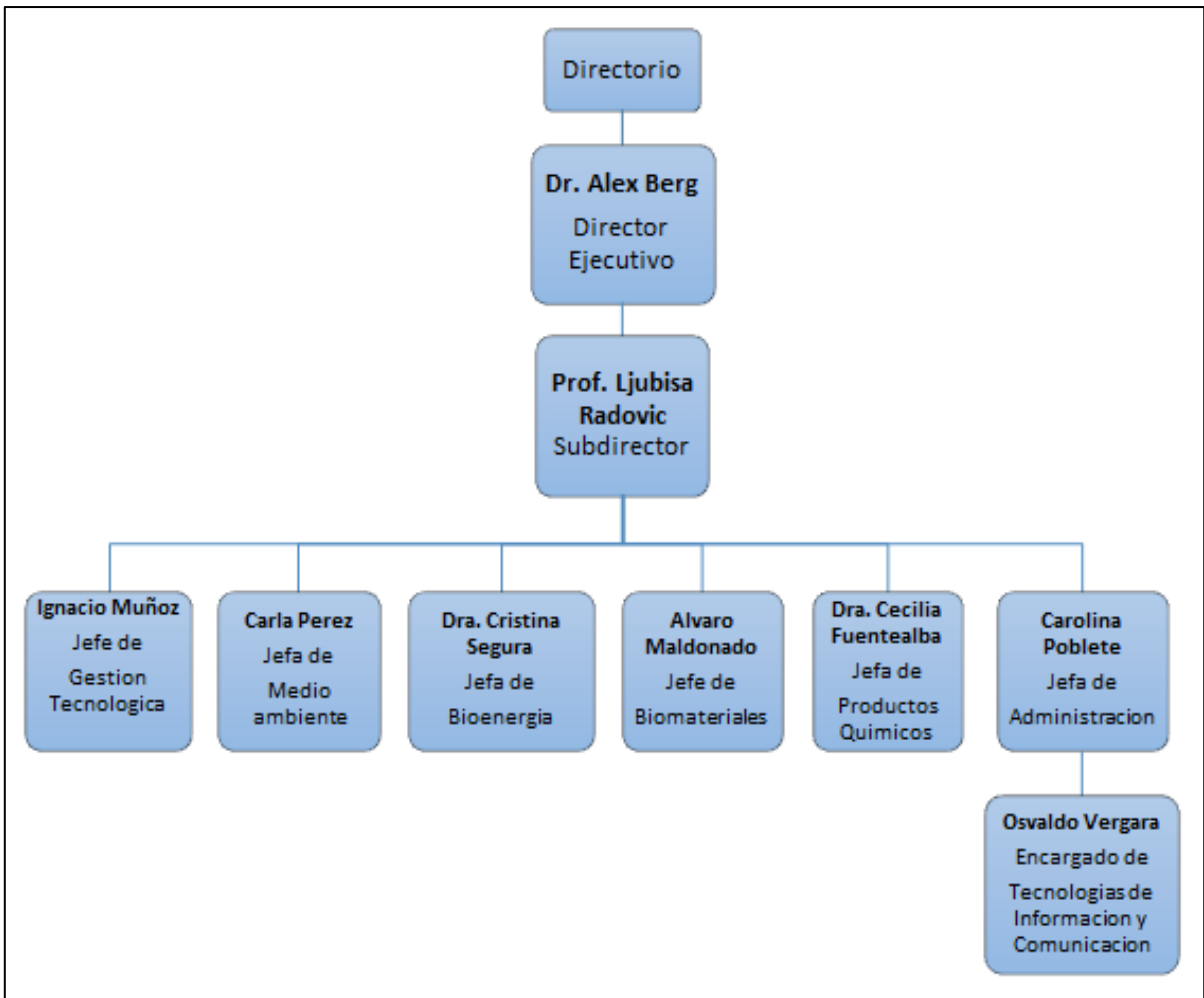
Directorio

Dr. Alex Berg
Director Ejecutivo

Prof. Ljubisa Radovic
Subdirector

Ignacio Muñoz
Jefe de Gestion Tecnologica

Carla Perez
Jefa de Medio ambiente

Dra. Cristina Segura
Jefa de Bioenergia

Alvaro Maldonado
Jefe de Biomateriales

Dra. Cecilia Fuentealba
Jefa de Productos Quimicos

Carolina Poblete
Jefa de Administracion

Osvaldo Vergara
Encargado de Tecnologias de Informacion y Comunicacion